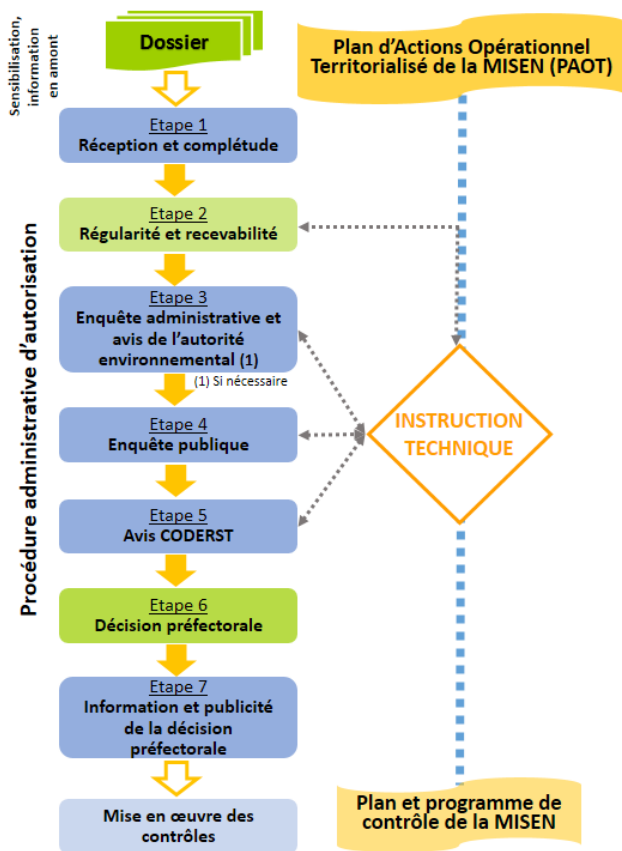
Sensibilisation, information en amont

Dossier

Plan d'Actions Opérationnel Territorialisé de la MISEN (PAOT)

Procédure administrative d'autorisation

Etape 1
Réception et complétude

Etape 2
Régularité et recevabilité

Etape 3
Enquête administrative et avis de l'autorité environnemental (1)

(1) Si nécessaire

Etape 4
Enquête publique

INSTRUCTION TECHNIQUE

Etape 5
Avis CODERST

Etape 6
Décision préfectorale

Etape 7
Information et publicité de la décision préfectorale

Mise en œuvre des contrôles

Plan et programme de contrôle de la MISEN